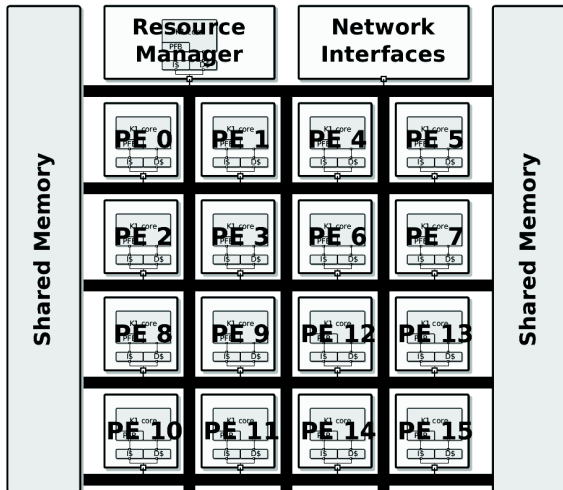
Shared Memory

Resource Manager

PFB
I$ D$

Network Interfaces

Shared Memory

K1 core
PFB
I$ D$
PE 0

K1 core
PFB
I$ D$
PE 1

K1 core
I$ D$
PE 4

K1 core
I$ D$
PE 5

K1 core
PFB
I$ D$
PE 2

K1 core
PFB
I$ D$
PE 3

K1 core
I$ D$
PE 6

K1 core
I$ D$
PE 7

K1 core
PFB
I$ D$
PE 8

K1 core
PFB
I$ D$
PE 9

K1 core
I$ D$
PE 12

K1 core
I$ D$
PE 13

K1 core
I$ D$
PE 10

K1 core
I$ D$
PE 11

K1 core
I$ D$
PE 14

K1 core
I$ D$
PE 15